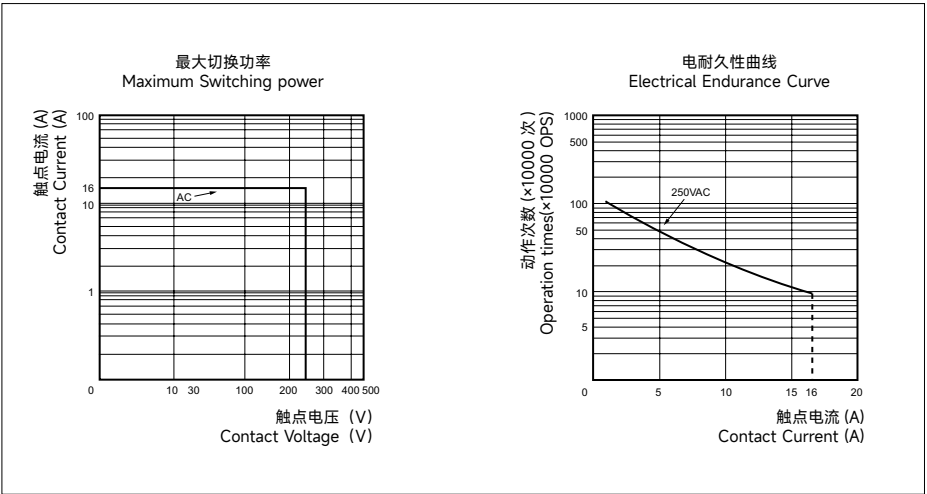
最大切换功率
Maximum Switching power

触点电流 (A)
Contact Current (A)

100
16
10
1
0

AC

10 30 100 200 300 400 500

触点电压（V）
Contact Voltage（V）

电耐久性曲线
Electrical Endurance Curve

动作次数 (×10000 次)
Operation times(×10000 OPS)

1000
500
100
50
10
5

250VAC

0 5 10 15 16 20

触点电流 (A)
Contact Current (A)